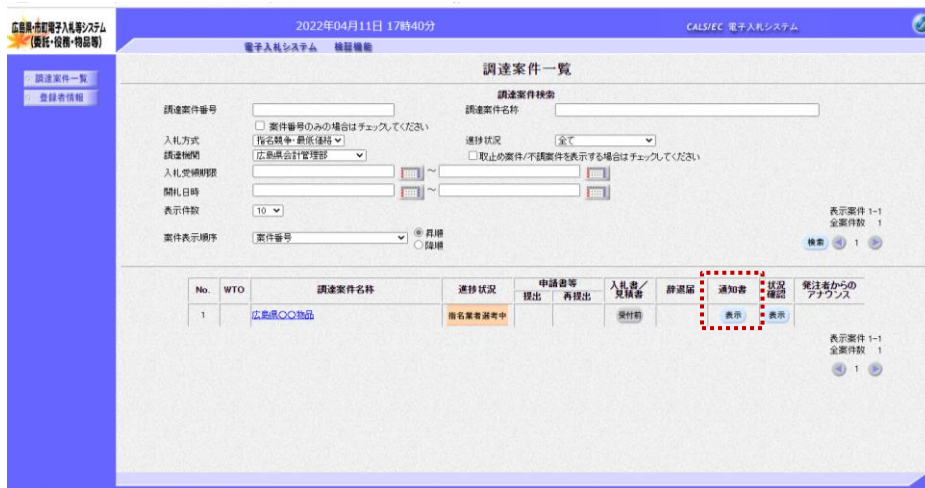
広島県・市町電子入札等システム
(委託・役務・物品等)

2022年04月11日 17時40分

CALS/EC 電子入札システム

電子入札システム　検証機能

調達案件一覧
登録者情報

調達案件一覧

調達案件検索

調達案件番号

□ 案件番号のみの場合はチェックしてください

調達案件名称

入札方式　指名競争-最低価格

進捗状況　全て

調達機関　広島県会計管理部

□ 取止め案件/不調案件を表示する場合はチェックしてください

入札受領期限　～

開札日時　～

表示件数　10

表示案件 1-1
全案件数 1

案件表示順序　案件番号　◉ 昇順 ○ 降順

検索　1

| No. | WTO | 調達案件名称 | 進捗状況 | 申請書等 提出 | 申請書等 再提出 | 入札書/見積書 | 辞退届 | 通知書 | 状況確認 | 発注者からのアナウンス |
|---|---|---|---|---|---|---|---|---|---|---|
| 1 | | 広島県○○物品 | 指名業者選考中 | | | 受付前 | | 表示 | 表示 | |

表示案件 1-1
全案件数 1

1